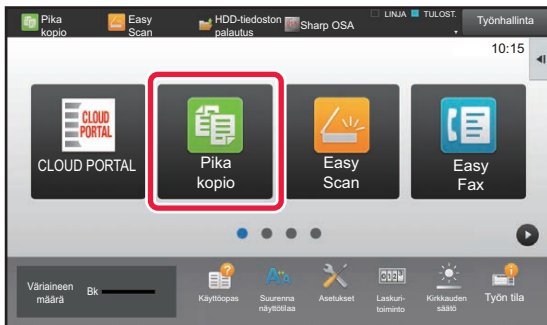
Pika kopio
Easy Scan
HDD-tiedoston palautus
Sharp OSA
LINJA
TULOST.
Työnhallinta
10:15
CLOUD PORTAL
CLOUD PORTAL
Pika kopio
Easy Scan
Easy Fax
Väriaineen määrä
Bk
Käyttöopas
Suurenna näyttötilaa
Asetukset
Laskuritoiminto
Kirkkauden säätö
Työn tila